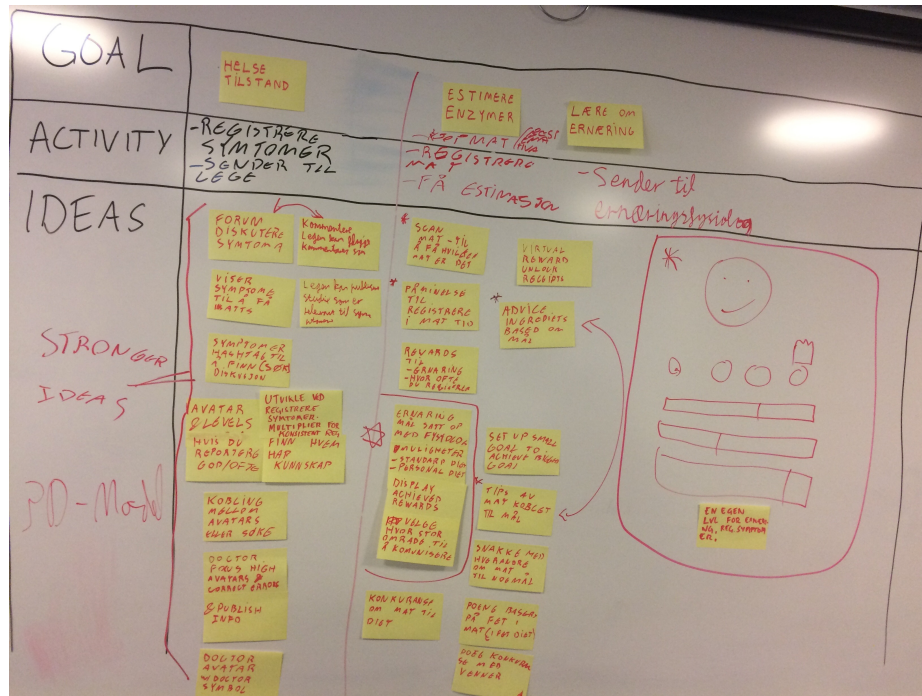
GOAL

ACTIVITY

IDEAS

HELSE TILSTAND

-REGISTRERE SYMTOMER
-SENDER TIL LEGE

ESTIMERE ENZYMER

LÆRE OM ERNÆRING

-KJØP MAT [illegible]
-REGISTRERE MAT
-FÅ ESTIMASJON

-Sender til ernæringsfysiolog

STRONGER IDEAS

PD-Model

FORUM DISKUTERE SYMTOM

Kommentarer Legen kan legge kommentarer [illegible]

VISER SYMPTOME TIL Å FÅ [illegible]

Legen kan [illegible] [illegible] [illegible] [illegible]

SYMPTOMER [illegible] TIL Å FINN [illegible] DISKUSJON

AVATAR & LEVELS HVIS DU REPORTERER GOD/OFTE

UTVIKLE VED REGISTRERE SYMPTOMER MULTIPLIER FOR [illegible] FINN HVEM HAR KUNNSKAP

KOBLING MELLOM AVATARS ELLER SØKE

DOCTOR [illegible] HIGH AVATARS & CORRECT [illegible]

& PUBLISH INFO

DOCTOR AVATAR & DOCTOR SYMBOL

SCAN MAT - TIL Å FÅ HVILKE MAT ER DET

PÅMINNELSE TIL REGISTRERE I MAT TID

REWARDS TIL -ERNÆRING -HVOR OFTE DU REGISTRERE

ERNÆRING MÅL SATT OF MED. FYSIOLOG
-ALLIMENT
-STANDARD DIET
-PERSONAL DIET

DISPLAY ACHIEVED REWARDS

FOR VELGE HVOR STOR OMRÅDE TIL Å KONKURERE

KONKURANSE OM MAT TIL DIET

VIRTUAL REWARD UNLOCK RECEIPTS

ADVICE INGREDIENTS BASED ON MAT

SET UP SMALL GOAL TO ACHIEVE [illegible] GOAL

TIPS AV MAT KOBLET TIL MÅL

SNAKKE MED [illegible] OM MAT - TIL NORMAL

POENG BASERT PÅ FØLT I MAT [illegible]

POENG KOBLET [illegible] MED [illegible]

EN EGEN LVL FOR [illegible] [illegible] SYMPTOM ER.